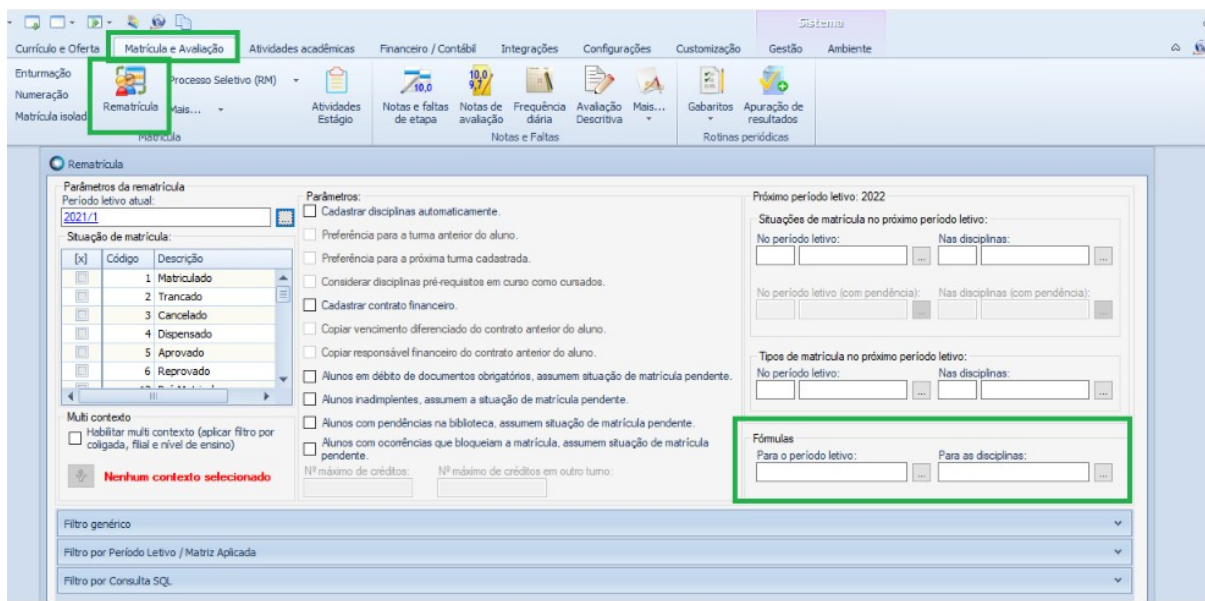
Sistema

Currículo e Oferta   Matrícula e Avaliação   Atividades acadêmicas   Financeiro / Contábil   Integrações   Configurações   Customização   Gestão   Ambiente

Enturmação
Numeração
Matrícula isolad
Rematrícula
Processo Seletivo (RM)
Mais...
Matrícula
Atividades Estágio
Notas e faltas de etapa   Notas de avaliação   Frequência diária   Avaliação Descritiva   Mais...
Notas e Faltas
Gabaritos   Apuração de resultados
Rotinas periódicas

Rematrícula

Parâmetros da rematrícula
Período letivo atual:
2021/1
Situação de matrícula:

| [x] | Código | Descrição |
|---|---|---|
| | 1 | Matriculado |
| | 2 | Trancado |
| | 3 | Cancelado |
| | 4 | Dispensado |
| | 5 | Aprovado |
| | 6 | Reprovado |

Multi contexto
Habilitar multi contexto (aplicar filtro por coligada, filial e nível de ensino)
Nenhum contexto selecionado

Parâmetros:
Cadastrar disciplinas automaticamente.
Preferência para a turma anterior do aluno.
Preferência para a próxima turma cadastrada.
Considerar disciplinas pré-requisitos em curso como cursados.
Cadastrar contrato financeiro.
Copiar vencimento diferenciado do contrato anterior do aluno.
Copiar responsável financeiro do contrato anterior do aluno.
Alunos em débito de documentos obrigatórios, assumem situação de matrícula pendente.
Alunos inadimplentes, assumem a situação de matrícula pendente.
Alunos com pendências na biblioteca, assumem situação de matrícula pendente.
Alunos com ocorrências que bloqueiam a matrícula, assumem situação de matrícula pendente.
Nº máximo de créditos:   Nº máximo de créditos em outro turno:

Próximo período letivo: 2022
Situações de matrícula no próximo período letivo:
No período letivo:   Nas disciplinas:
No período letivo (com pendência):   Nas disciplinas (com pendência):
Tipos de matrícula no próximo período letivo:
No período letivo:   Nas disciplinas:
Fórmulas
Para o período letivo:   Para as disciplinas:

Filtro genérico
Filtro por Período Letivo / Matriz Aplicada
Filtro por Consulta SQL